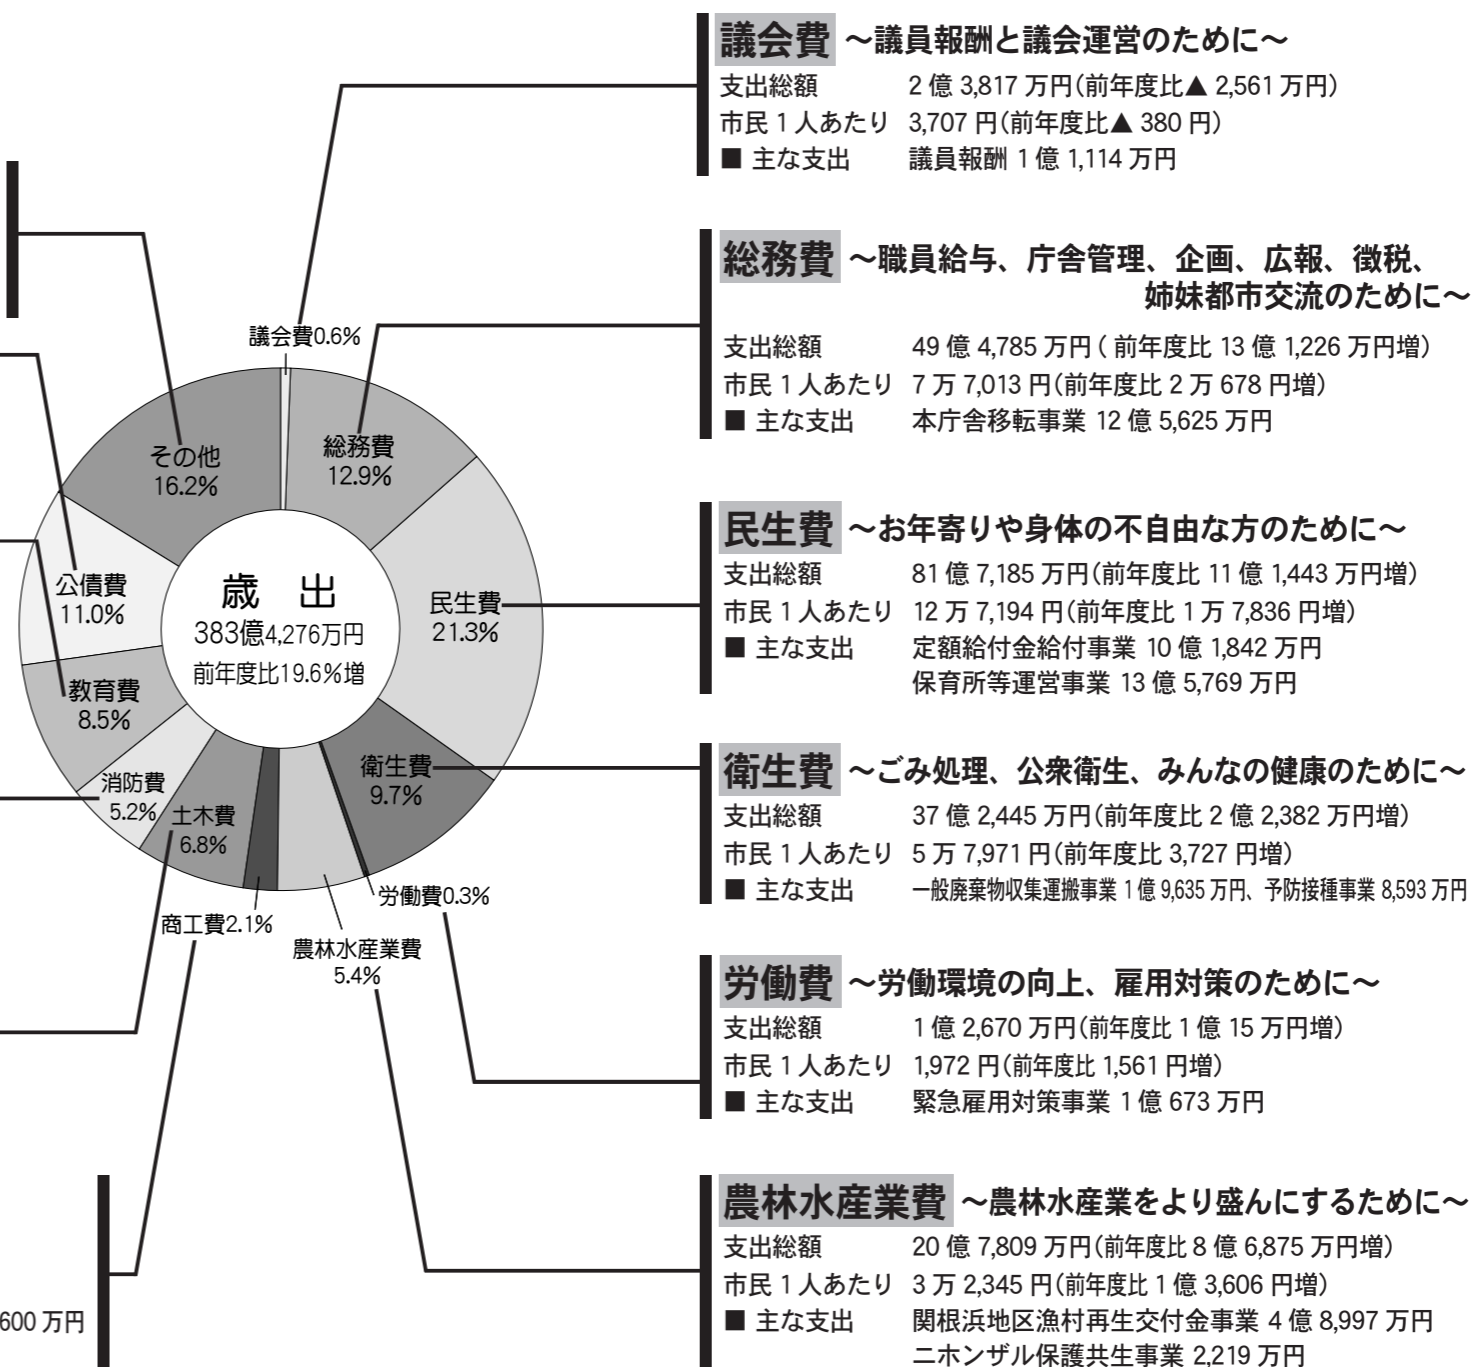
議会費 ～議員報酬と議会運営のために～
支出総額 2 億 3,817 万円(前年度比▲ 2,561 万円)
市民 1 人あたり 3,707 円(前年度比▲ 380 円)
■ 主な支出 議員報酬 1 億 1,114 万円

総務費 ～職員給与、庁舎管理、企画、広報、徴税、姉妹都市交流のために～
支出総額 49 億 4,785 万円 ( 前年度比 13 億 1,226 万円増)
市民 1 人あたり 7 万 7,013 円(前年度比 2 万 678 円増)
■ 主な支出 本庁舎移転事業 12 億 5,625 万円

民生費 ～お年寄りや身体の不自由な方のために～
支出総額 81 億 7,185 万円(前年度比 11 億 1,443 万円増)
市民 1 人あたり 12 万 7,194 円(前年度比 1 万 7,836 円増)
■ 主な支出 定額給付金給付事業 10 億 1,842 万円
保育所等運営事業 13 億 5,769 万円

衛生費 ～ごみ処理、公衆衛生、みんなの健康のために～
支出総額 37 億 2,445 万円(前年度比 2 億 2,382 万円増)
市民 1 人あたり 5 万 7,971 円(前年度比 3,727 円増)
■ 主な支出 一般廃棄物収集運搬事業 1 億 9,635 万円、予防接種事業 8,593 万円

労働費 ～労働環境の向上、雇用対策のために～
支出総額 1 億 2,670 万円(前年度比 1 億 15 万円増)
市民 1 人あたり 1,972 円(前年度比 1,561 円増)
■ 主な支出 緊急雇用対策事業 1 億 673 万円

農林水産業費 ～農林水産業をより盛んにするために～
支出総額 20 億 7,809 万円(前年度比 8 億 6,875 万円増)
市民 1 人あたり 3 万 2,345 円(前年度比 1 億 3,606 円増)
■ 主な支出 関根浜地区漁村再生交付金事業 4 億 8,997 万円
ニホンザル保護共生事業 2,219 万円

歳 出
383億4,276万円
前年度比19.6%増

議会費0.6%
総務費 12.9%
民生費 21.3%
衛生費 9.7%
労働費0.3%
農林水産業費 5.4%
商工費2.1%
土木費 6.8%
消防費 5.2%
教育費 8.5%
公債費 11.0%
その他 16.2%

600 万円